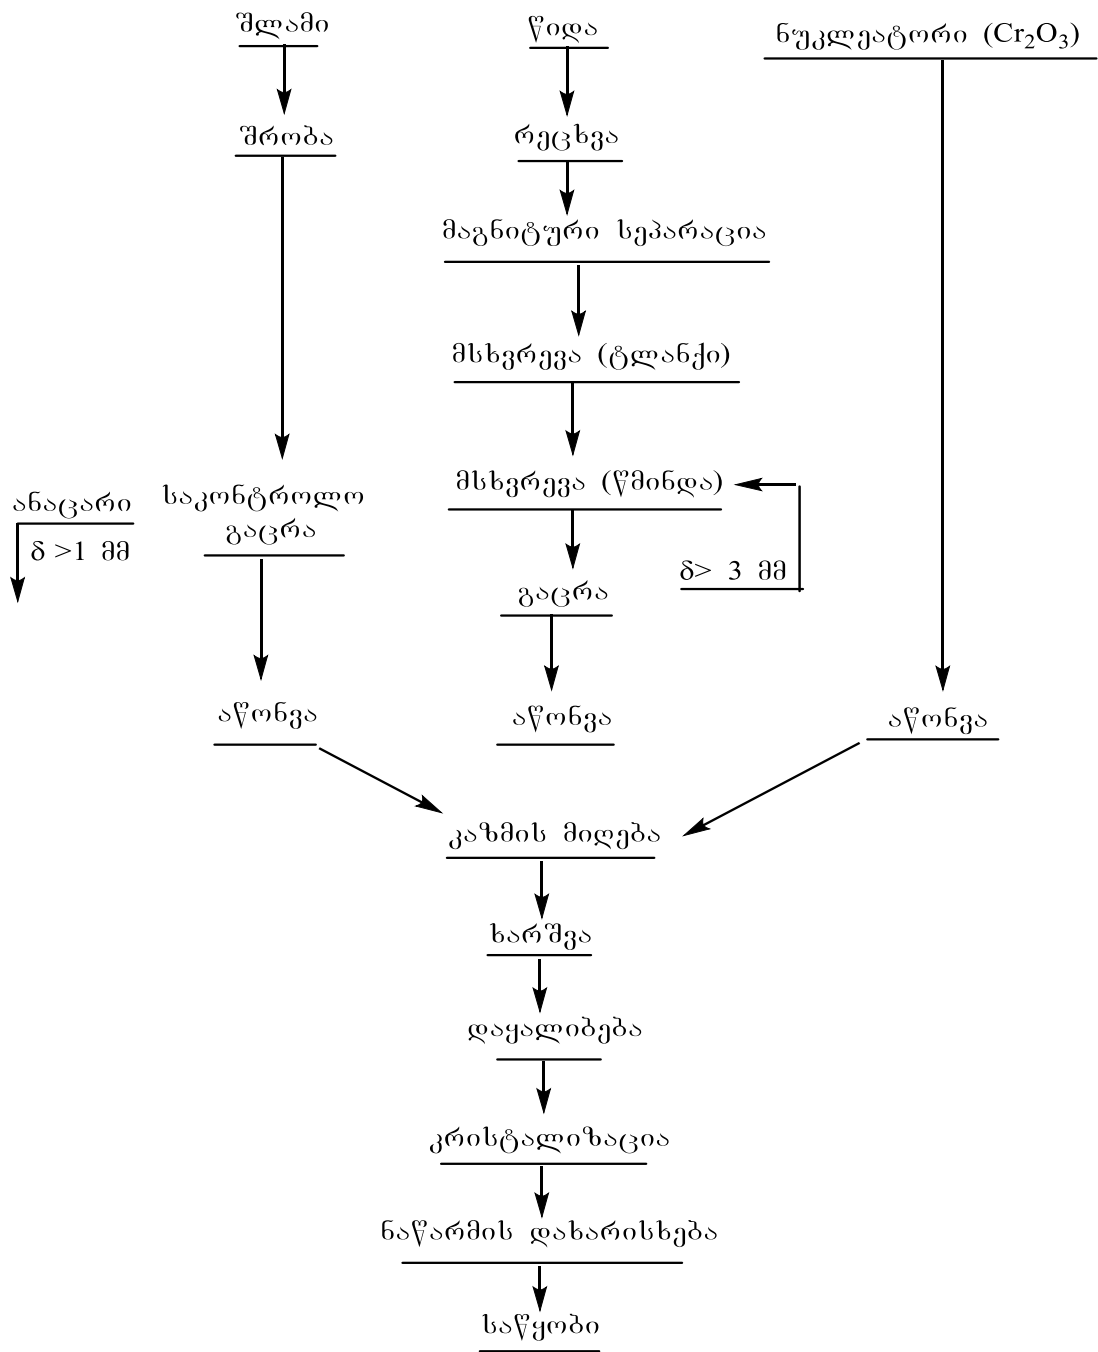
შლამი

შრობა

საკონტროლო გაცრა

აწონვა

ანაცარი

δ >1 მმ

წიდა

რეცხვა

მაგნიტური სეპარაცია

მსხვრევა (ტლანქი)

მსხვრევა (წმინდა)

δ> 3 მმ

გაცრა

აწონვა

ნუკლეატორი ($Cr_2O_3$)

აწონვა

კაზმის მიღება

ხარშვა

დაყალიბება

კრისტალიზაცია

ნაწარმის დახარისხება

საწყობი